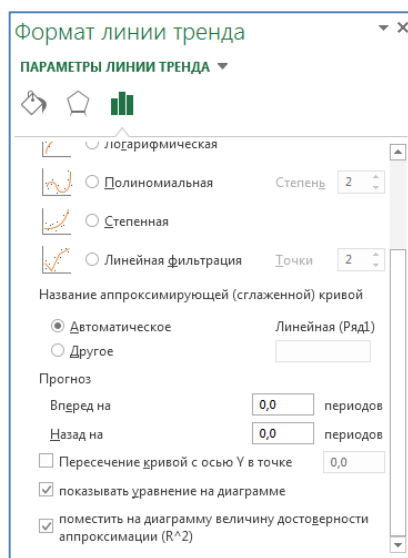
Формат линии тренда

ПАРАМЕТРЫ ЛИНИИ ТРЕНДА ▾

Логарифмическая

Полиномиальная Степень 2

Степенная

Линейная фильтрация Точки 2

Название аппроксимирующей (сглаженной) кривой

Автоматическое Линейная (Ряд1)

Другое

Прогноз

Вперед на 0,0 периодов

Назад на 0,0 периодов

Пересечение кривой с осью Y в точке 0,0

показывать уравнение на диаграмме

поместить на диаграмму величину достоверности аппроксимации (R^2)